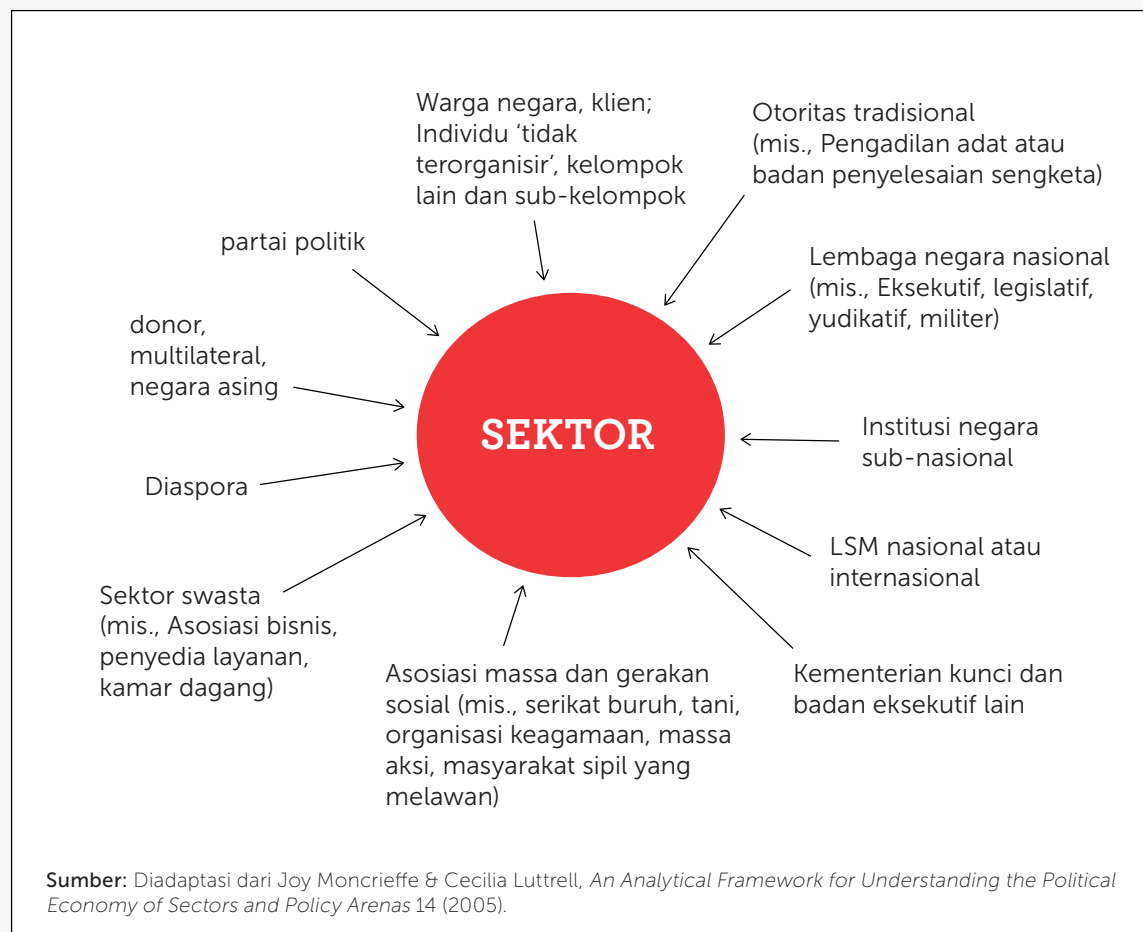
Warga negara, klien; Individu ‘tidak terorganisir’, kelompok lain dan sub-kelompok

Otoritas tradisional (mis., Pengadilan adat atau badan penyelesaian sengketa)

partai politik

Lembaga negara nasional (mis., Eksekutif, legislatif, yudikatif, militer)

donor, multilateral, negara asing

SEKTOR

Institusi negara sub-nasional

Diaspora

LSM nasional atau internasional

Sektor swasta (mis., Asosiasi bisnis, penyedia layanan, kamar dagang)

Asosiasi massa dan gerakan sosial (mis., serikat buruh, tani, organisasi keagamaan, massa aksi, masyarakat sipil yang melawan)

Kementerian kunci dan badan eksekutif lain

Sumber: Diadaptasi dari Joy Moncrieffe & Cecilia Luttrell, An Analytical Framework for Understanding the Political Economy of Sectors and Policy Arenas 14 (2005).